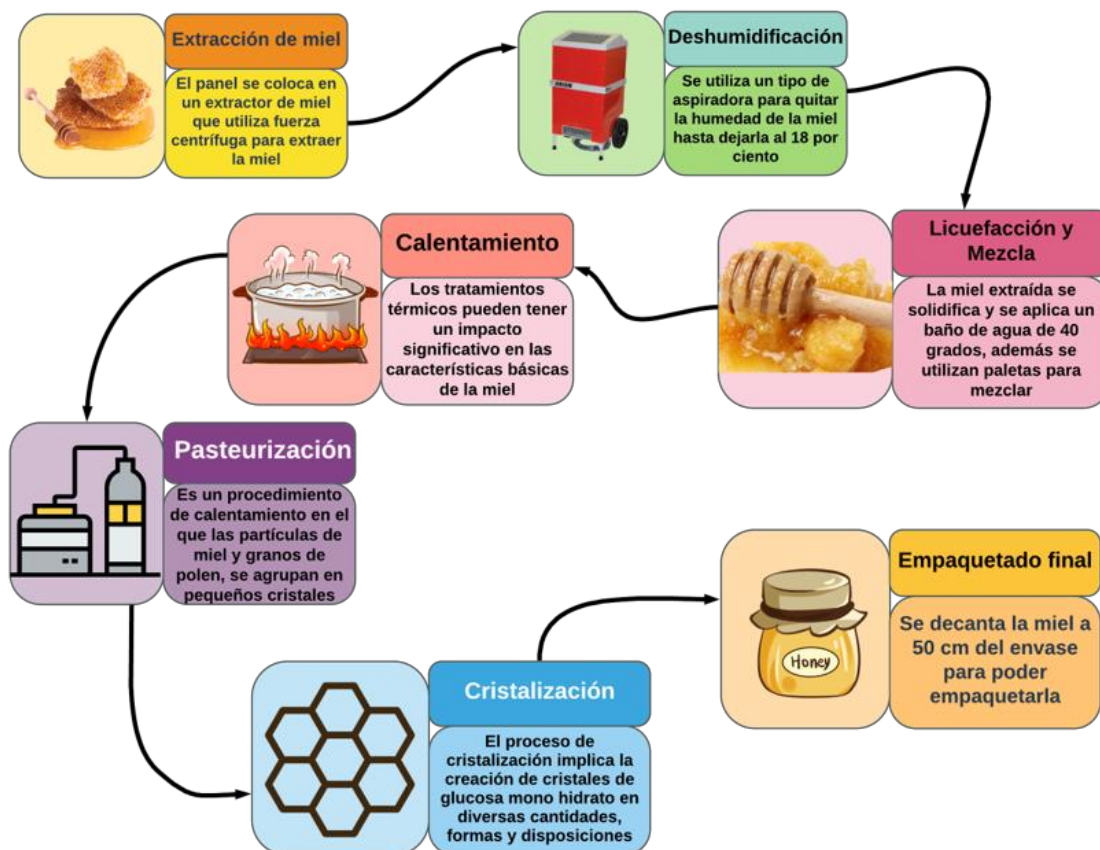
Extracción de miel

El panel se coloca en un extractor de miel que utiliza fuerza centrífuga para extraer la miel

Deshumidificación

Se utiliza un tipo de aspiradora para quitar la humedad de la miel hasta dejarla al 18 por ciento

Licuefacción y Mezcla

La miel extraída se solidifica y se aplica un baño de agua de 40 grados, además se utilizan paletas para mezclar

Calentamiento

Los tratamientos térmicos pueden tener un impacto significativo en las características básicas de la miel

Pasteurización

Es un procedimiento de calentamiento en el que las partículas de miel y granos de polen, se agrupan en pequeños cristales

Cristalización

El proceso de cristalización implica la creación de cristales de glucosa mono hidrato en diversas cantidades, formas y disposiciones

Empaquetado final

Se decanta la miel a 50 cm del envase para poder empaquetarla

Honey